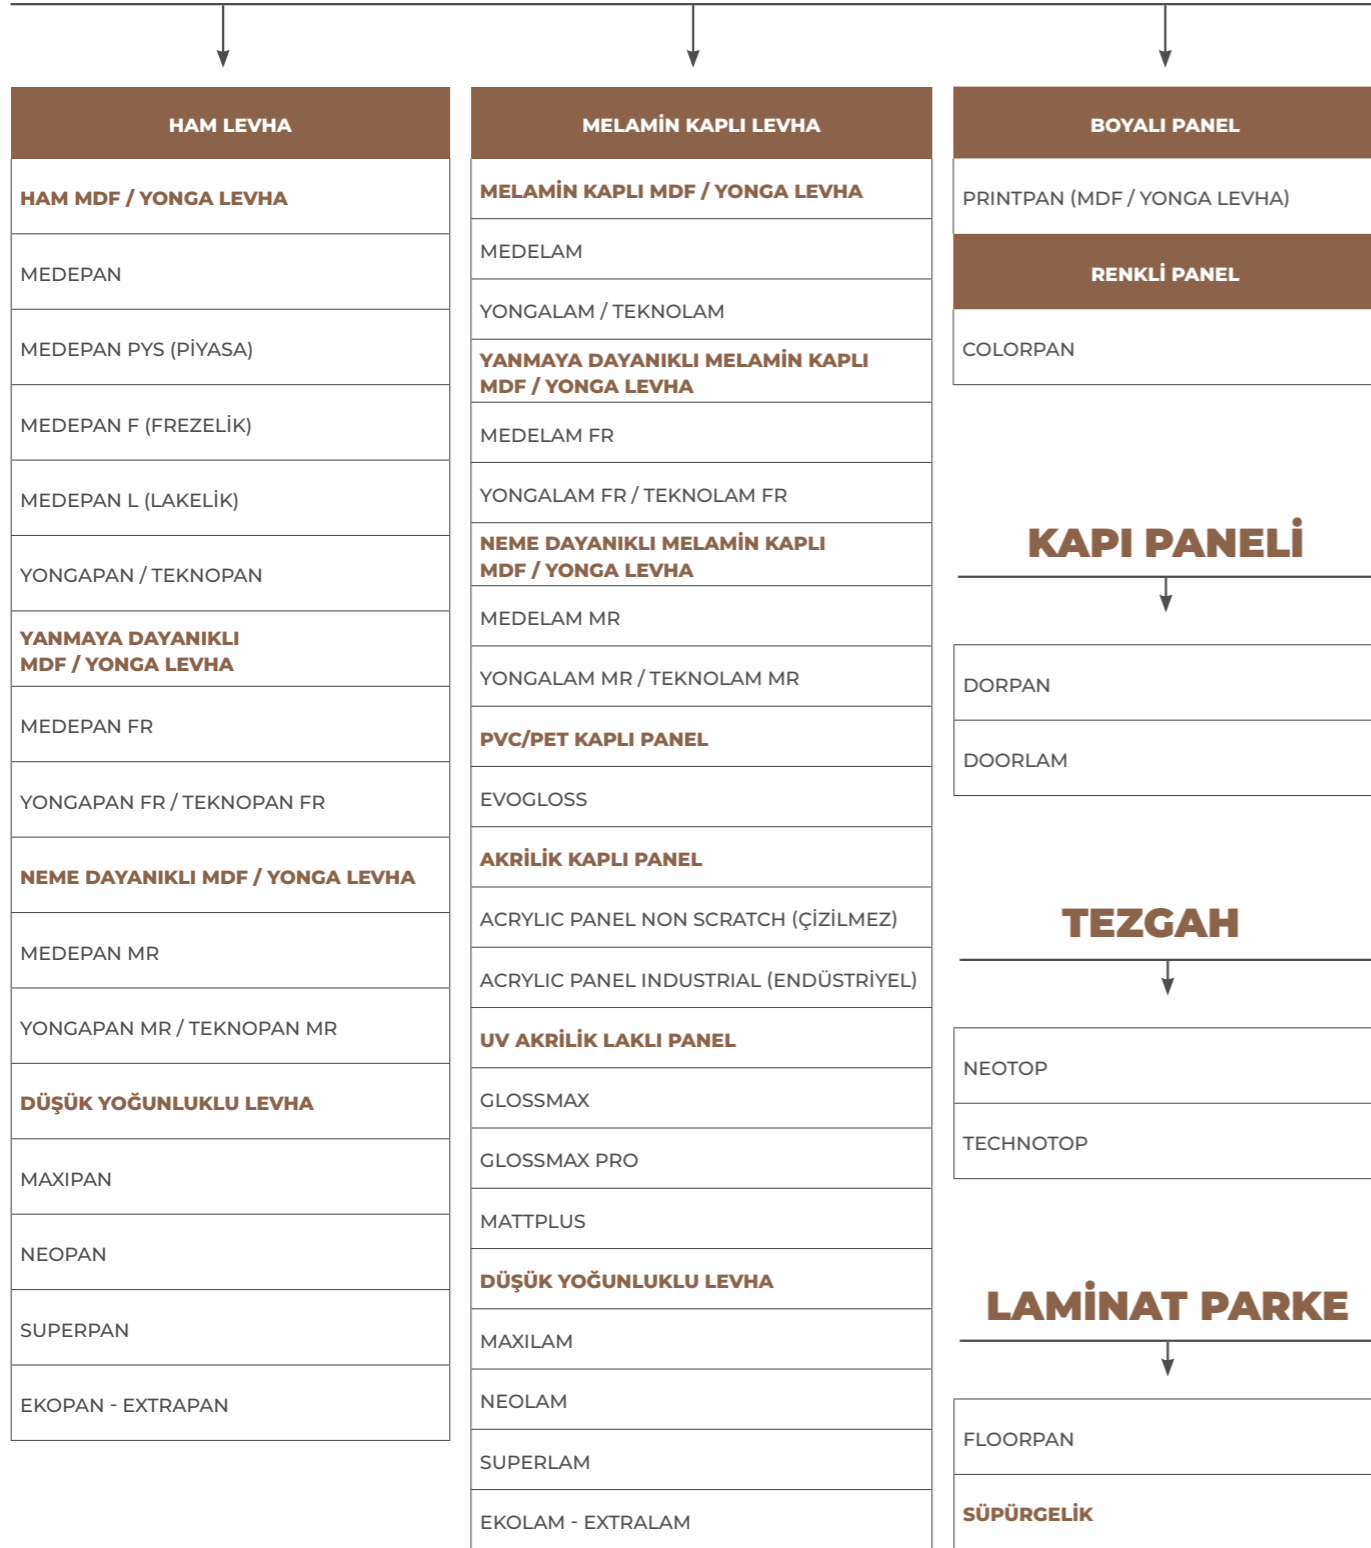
HAM LEVHA

HAM MDF / YONGA LEVHA

MEDEPAN

MEDEPAN PYS (PİYASA)

MEDEPAN F (FREZELİK)

MEDEPAN L (LAKELİK)

YONGAPAN / TEKNOPAN

YANMAYA DAYANIKLI MDF / YONGA LEVHA

MEDEPAN FR

YONGAPAN FR / TEKNOPAN FR

NEME DAYANIKLI MDF / YONGA LEVHA

MEDEPAN MR

YONGAPAN MR / TEKNOPAN MR

DÜŞÜK YOĞUNLUKLU LEVHA

MAXIPAN

NEOPAN

SUPERPAN

EKOPAN - EXTRAPAN

MELAMİN KAPLI LEVHA

MELAMİN KAPLI MDF / YONGA LEVHA

MEDELAM

YONGALAM / TEKNOLAM

YANMAYA DAYANIKLI MELAMİN KAPLI MDF / YONGA LEVHA

MEDELAM FR

YONGALAM FR / TEKNOLAM FR

NEME DAYANIKLI MELAMİN KAPLI MDF / YONGA LEVHA

MEDELAM MR

YONGALAM MR / TEKNOLAM MR

PVC/PET KAPLI PANEL

EVOGLOSS

AKRİLİK KAPLI PANEL

ACRYLIC PANEL NON SCRATCH (ÇİZİLMEZ)

ACRYLIC PANEL INDUSTRIAL (ENDÜSTRİYEL)

UV AKRİLİK LAKLI PANEL

GLOSSMAX

GLOSSMAX PRO

MATTPLUS

DÜŞÜK YOĞUNLUKLU LEVHA

MAXILAM

NEOLAM

SUPERLAM

EKOLAM - EXTRALAM

BOYALI PANEL

PRINTPAN (MDF / YONGA LEVHA)

RENKLİ PANEL

COLORPAN

KAPI PANELİ

DORPAN

DOORLAM

TEZGAH

NEOTOP

TECHNOTOP

LAMİNAT PARKE

FLOORPAN

SÜPÜRGELİK